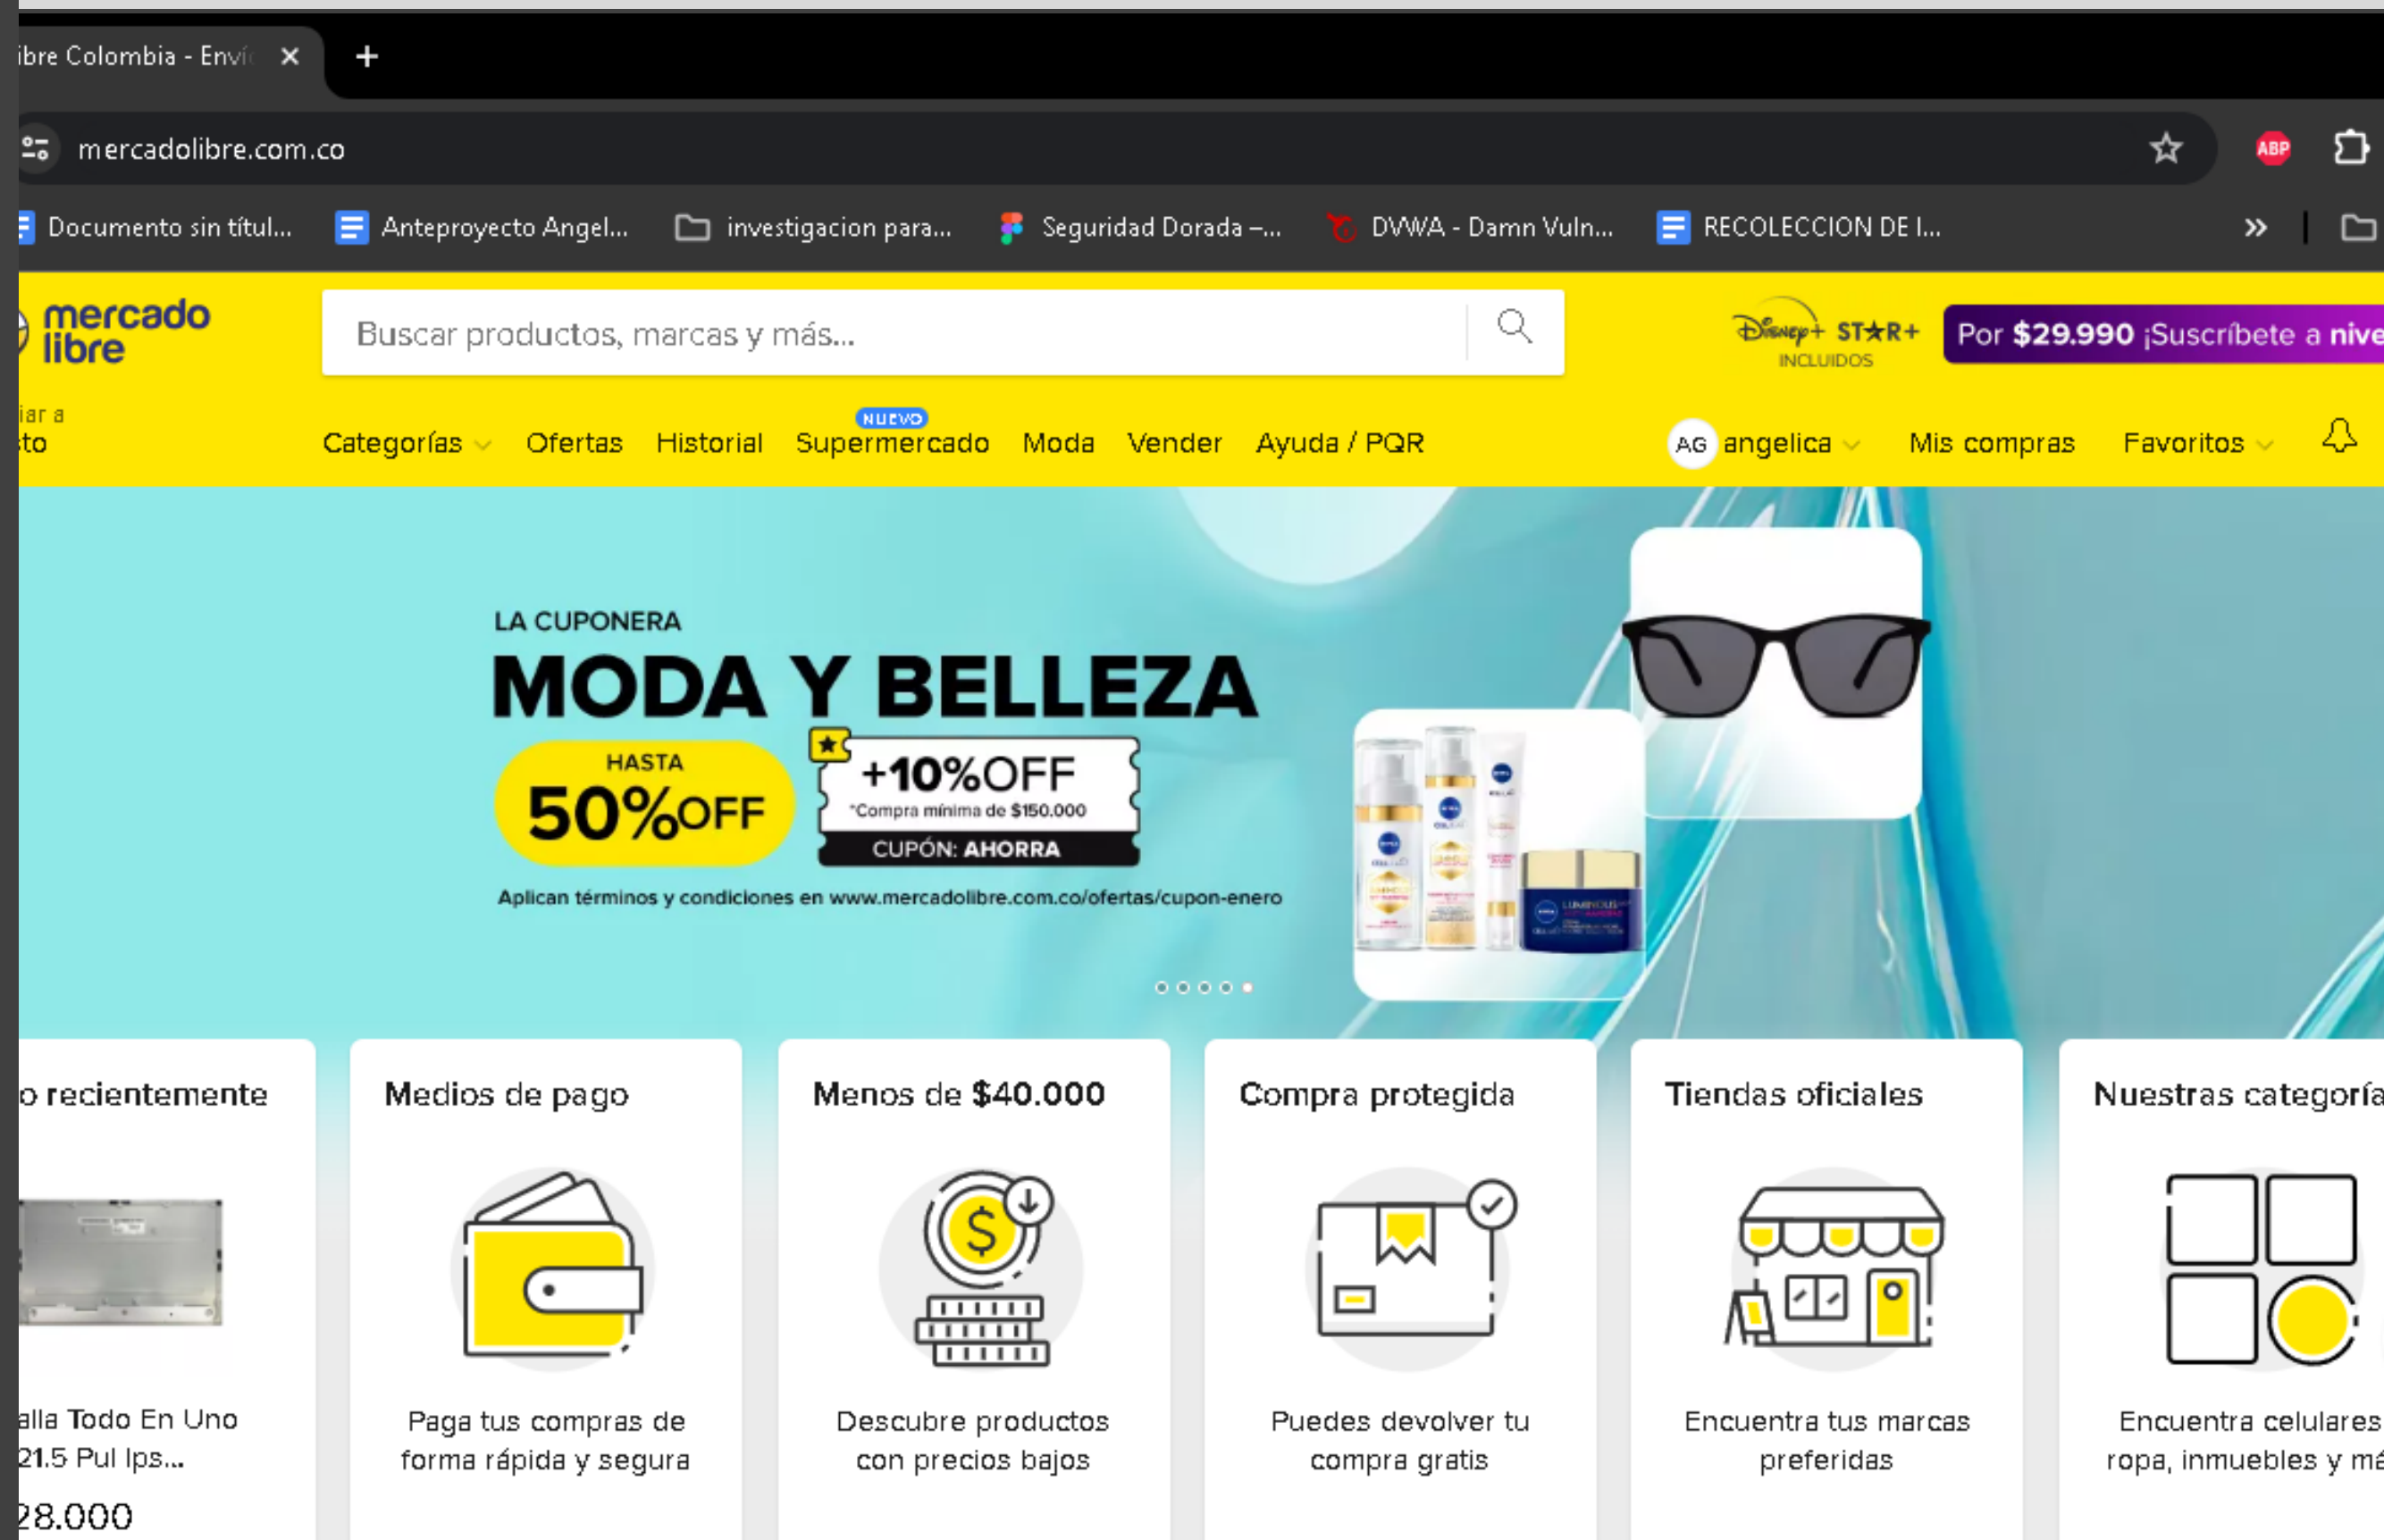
ibre Colombia - Enví ×
+

mercadolibre.com.co

ABP

Documento sin títul... Anteproyecto Angel... investigacion para... Seguridad Dorada –... DVWA - Damn Vuln... RECOLECCION DE I... »

mercado libre

Buscar productos, marcas y más...

Disney+ STAR+ INCLUIDOS

Por $29.990 ¡Suscríbete a nive

iar a
sto

Categorías Ofertas Historial NUEVO Supermercado Moda Vender Ayuda / PQR

AG angelica Mis compras Favoritos

LA CUPONERA
MODA Y BELLEZA
HASTA 50%OFF
+10%OFF
*Compra mínima de $150.000
CUPÓN: AHORRA
Aplican términos y condiciones en www.mercadolibre.com.co/ofertas/cupon-enero

o recientemente
alla Todo En Uno 21.5 Pul Ips...
28.000

Medios de pago
Paga tus compras de forma rápida y segura

Menos de $40.000
Descubre productos con precios bajos

Compra protegida
Puedes devolver tu compra gratis

Tiendas oficiales
Encuentra tus marcas preferidas

Nuestras categoría
Encuentra celulares ropa, inmuebles y má